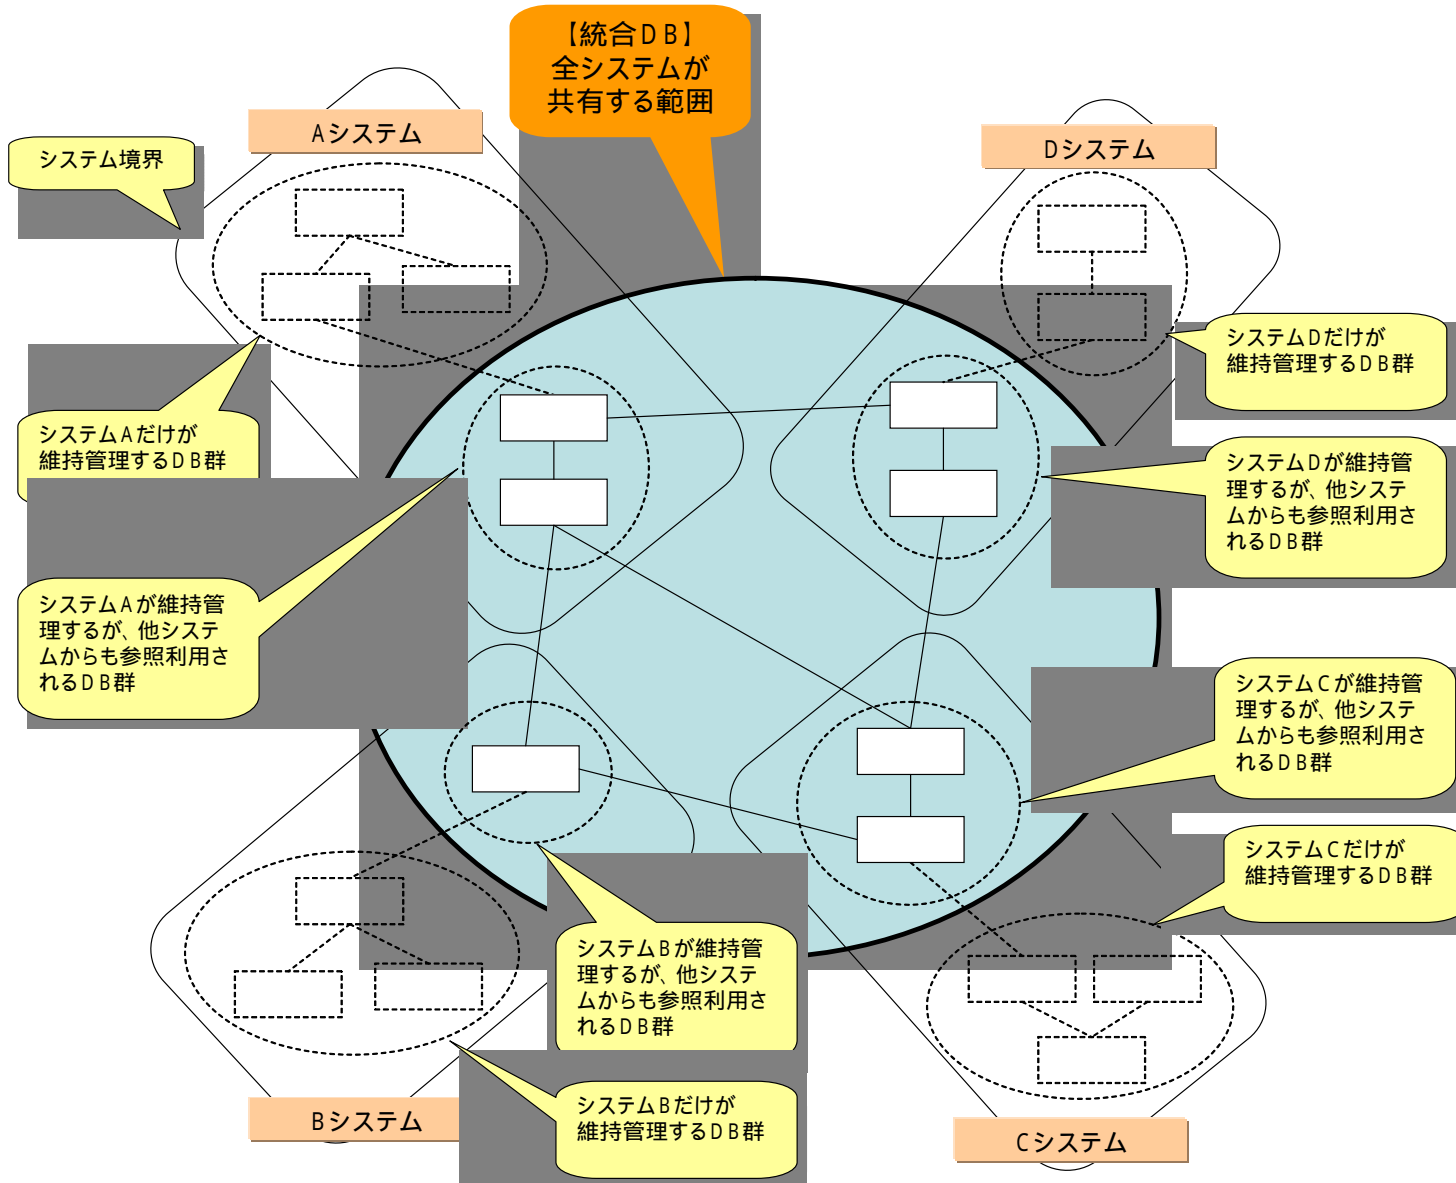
【統合ＤＢ】
全システムが
共有する範囲

Ａシステム

システム境界

Ｄシステム

システムＤだけが
維持管理するＤＢ群

システムＡだけが
維持管理するＤＢ群

システムＤが維持管理するが、他システムからも参照利用されるＤＢ群

システムＡが維持管理するが、他システムからも参照利用されるＤＢ群

システムＣが維持管理するが、他システムからも参照利用されるＤＢ群

システムＣだけが
維持管理するＤＢ群

システムＢが維持管理するが、他システムからも参照利用されるＤＢ群

システムＢだけが
維持管理するＤＢ群

Ｂシステム

Ｃシステム